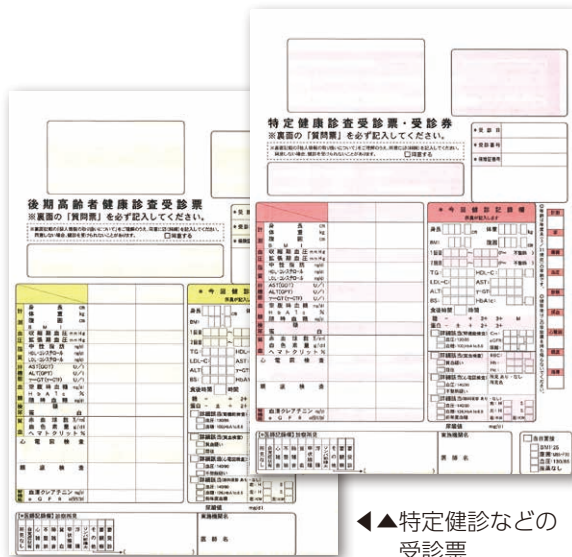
特定健康診査受診票・受診券
※裏面の「質問票」を必ず記入してください。

□同意する

後期高齢者健康診査受診票
※裏面の「質問票」を必ず記入してください。

今回健診記録欄

身長 cm
体重 kg
BMI
腹囲 cm
収縮期血圧 mmHg
拡張期血圧 mmHg
中性脂肪 mg/dl
HDLコレステロール
LDLコレステロール
AST(GOT) U/l
ALT(GPT) U/l
γ-GT(γ-GTP) U/l
空腹時血糖
HbA1c %
随時血糖
尿糖
尿蛋白
血清クレアチニン mg/dl
eGFR
血色素量
赤血球数
ヘマトクリット値 %
心電図検査
眼底検査

身長 体重 kg
BMI 腹囲
1回目 mmHg
2回目 mmHg
TG HDL-C
LDL-C AST
ALT γ-GT
BS HbA1c
食後時間 時間
糖 − ± 2+ 3+
蛋白 − ± + 2+ 3+

詳細健診
尿酸値 mg/dl

医師の判断
実施機関名
医師名

実施機関名
医師名

◀▲特定健診などの受診票